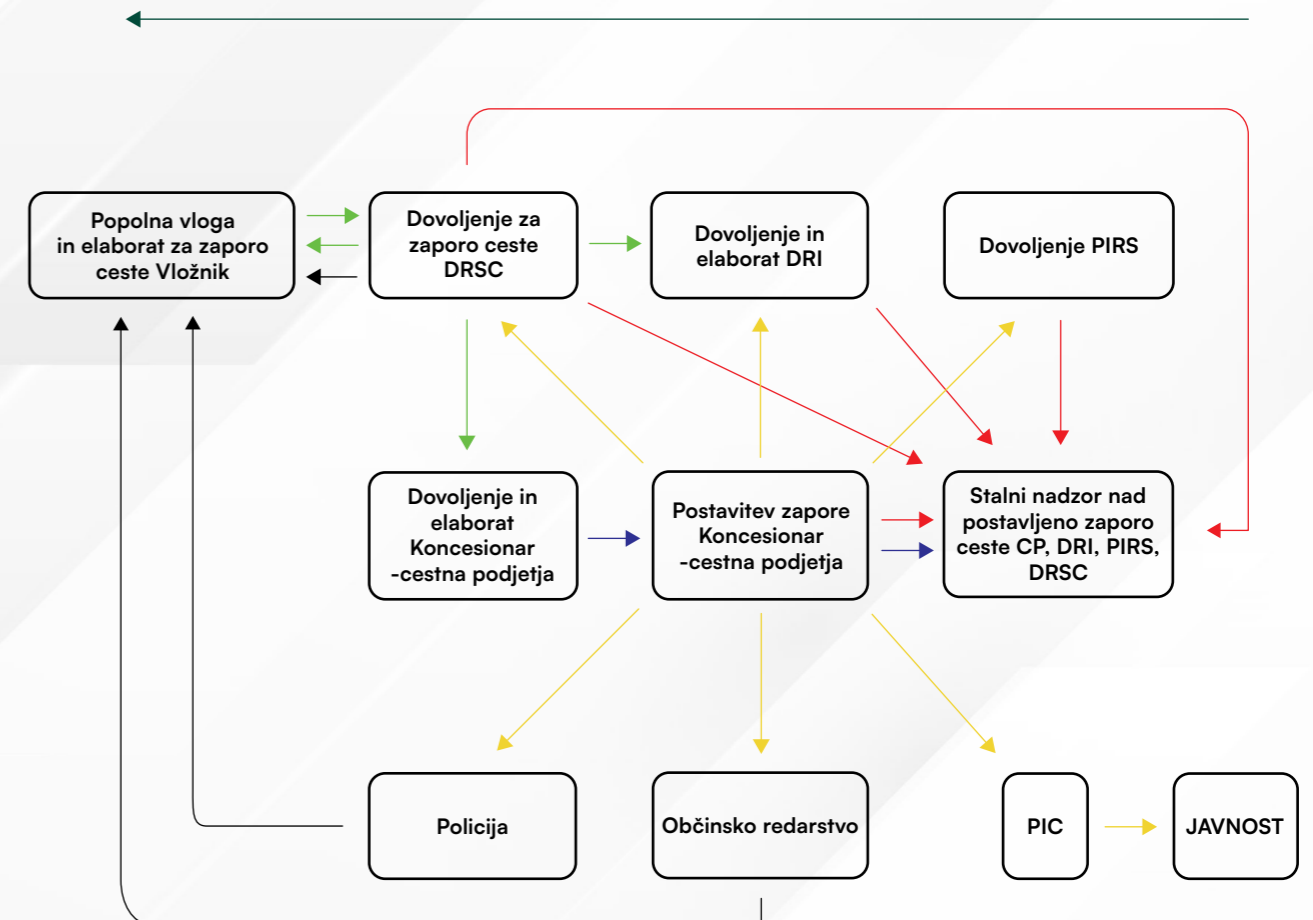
Popolna vloga in elaborat za zaporo ceste Vložnik

Dovoljenje za zaporo ceste DRSC

Dovoljenje in elaborat DRI

Dovoljenje PIRS

Dovoljenje in elaborat Koncesionar -cestna podjetja

Postavitev zapore Koncesionar -cestna podjetja

Stalni nadzor nad postavljeno zaporo ceste CP, DRI, PIRS, DRSC

Policija

Občinsko redarstvo

PIC

JAVNOST